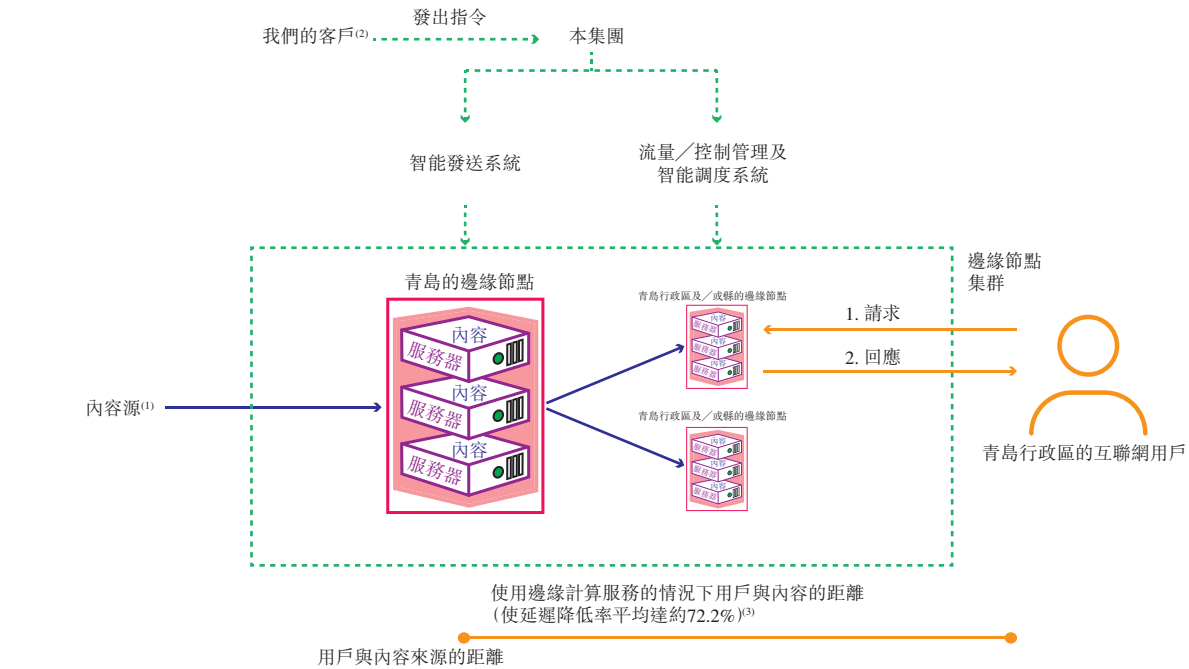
發出指令

我們的客戶$^{(2)}$

本集團

智能發送系統

流量／控制管理及智能調度系統

邊緣節點集群

青島的邊緣節點

內容服務器

內容服務器

內容服務器

內容源$^{(1)}$

青島行政區及／或縣的邊緣節點

內容服務器

內容服務器

內容服務器

青島行政區及／或縣的邊緣節點

內容服務器

內容服務器

內容服務器

1. 請求

2. 回應

青島行政區的互聯網用戶

使用邊緣計算服務的情況下用戶與內容的距離
(使延遲降低率平均達約72.2%)$^{(3)}$

用戶與內容來源的距離